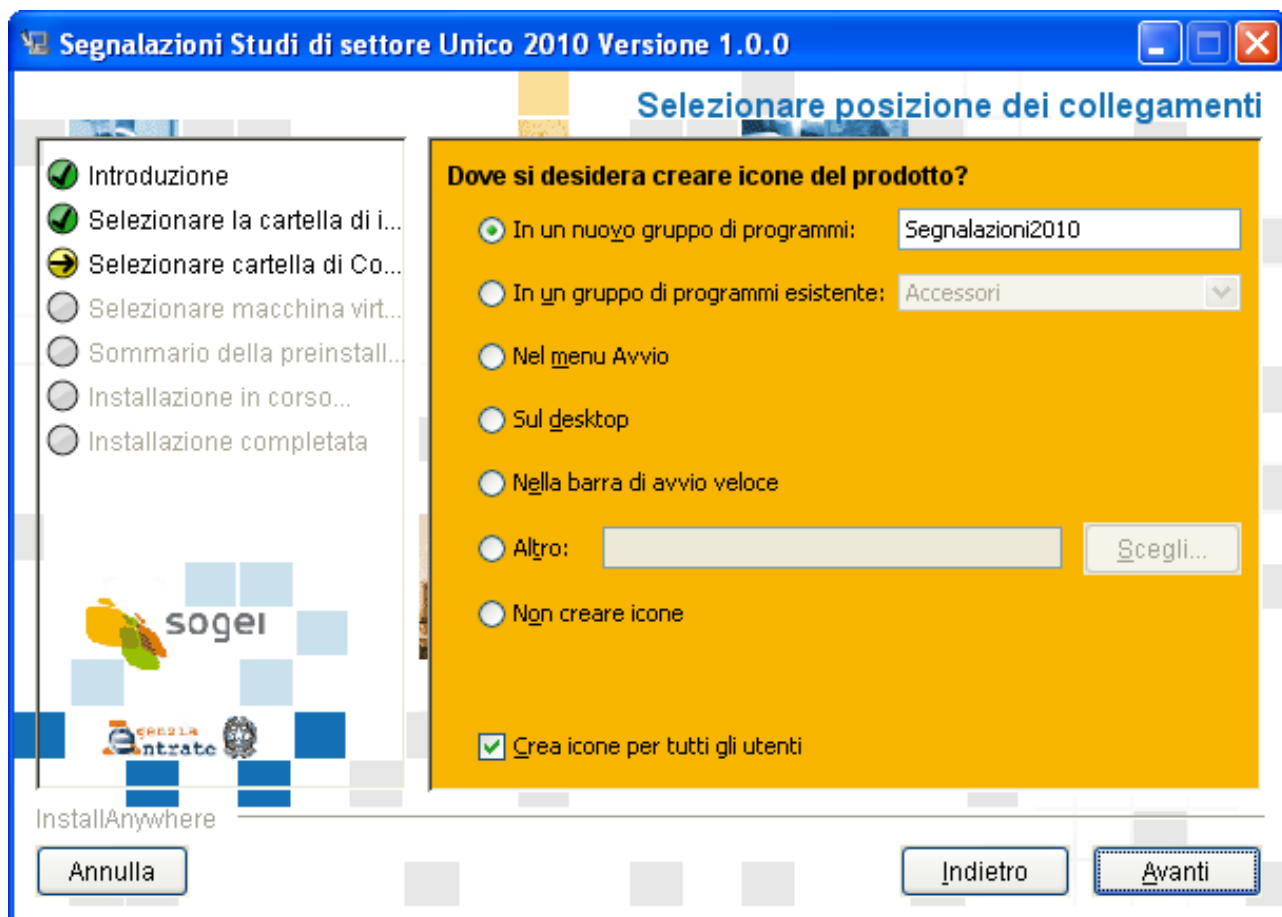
Segnalazioni Studi di settore Unico 2010 Versione 1.0.0

Selezionare posizione dei collegamenti

Introduzione
Selezionare la cartella di i...
Selezionare cartella di Co...
Selezionare macchina virt...
Sommario della preinstall...
Installazione in corso...
Installazione completata

sogei

Agenzia Entrate

Dove si desidera creare icone del prodotto?

In un nuovo gruppo di programmi: Segnalazioni2010

In un gruppo di programmi esistente: Accessori

Nel menu Avvio

Sul desktop

Nella barra di avvio veloce

Altro:

Scegli...

Non creare icone

Crea icone per tutti gli utenti

InstallAnywhere

Annulla

Indietro

Avanti